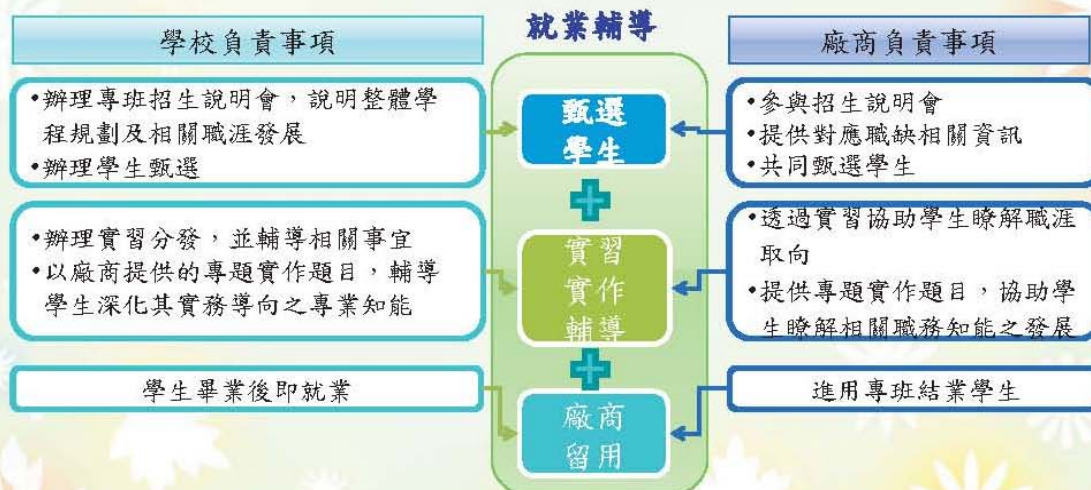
學校負責事項

就業輔導

廠商負責事項

•辦理專班招生說明會，說明整體學程規劃及相關職涯發展
•辦理學生甄選

甄選學生

•參與招生說明會
•提供對應職缺相關資訊
•共同甄選學生

•辦理實習分發，並輔導相關事宜
•以廠商提供的專題實作題目，輔導學生深化其實務導向之專業知能

實習實作輔導

•透過實習協助學生瞭解職涯取向
•提供專題實作題目，協助學生瞭解相關職務知能之發展

學生畢業後即就業

廠商留用

進用專班結業學生